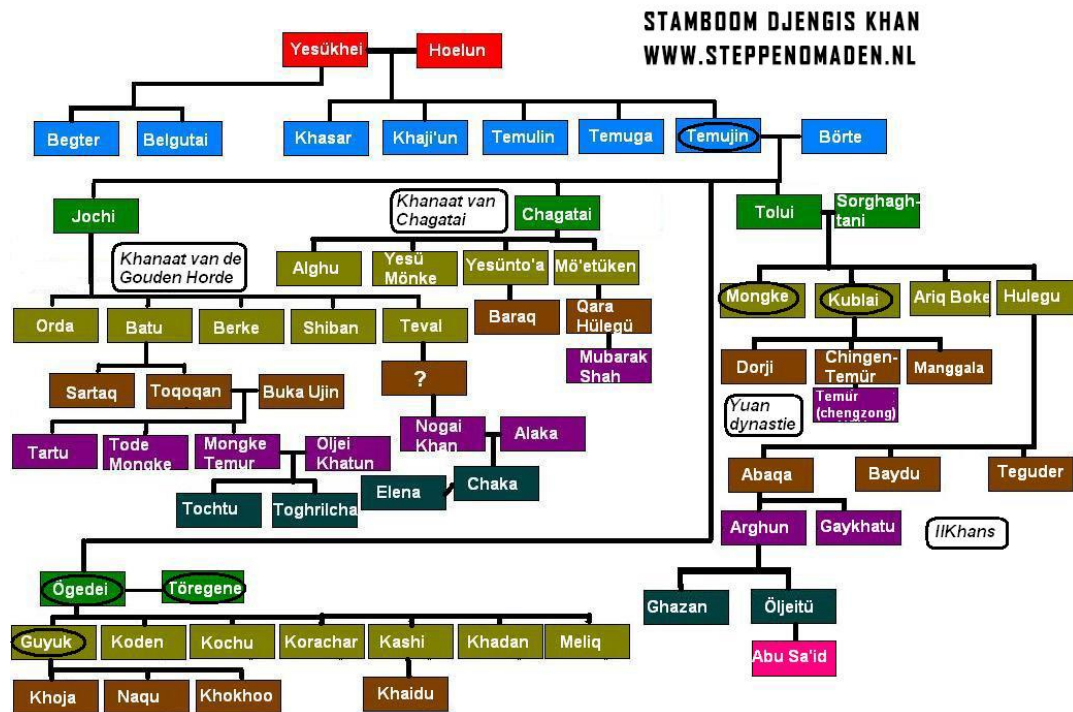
STAMBOOM DJENGIS KHAN
WWW.STEPPENOMADEN.NL

Yesükhei
Hoelun

Begter
Belgutai
Khasar
Khaji'un
Temulin
Temuga
Temujin
Börte

Jochi
Khanaat van Chagatai
Chagatai
Tolui
Sorghaghtani

Khanaat van de Gouden Horde
Alghu
Yesü Mönke
Yesünto'a
Mö'etüken

Orda
Batu
Berke
Shiban
Teval
Baraq
Qara Hülegü
Mongke
Kublai
Ariq Boke
Hulegu

Mubarak Shah
Dorji
Chingen-Temür
Manggala

Sartaq
Toqoqan
Buka Ujin
?
Temür (chengzong)
Yuan dynastie

Tartu
Tode Mongke
Mongke Temur
Oljei Khatun
Nogai Khan
Alaka

Elena
Chaka
Abaqa
Baydu
Teguder

Tochtu
Toghrilcha
Arghun
Gaykhatu
IlKhans

Ögedei
Töregene
Ghazan
Öljeitü

Guyuk
Koden
Kochu
Korachar
Kashi
Khadan
Meliq
Abu Sa'id

Khoja
Naqu
Khokhoo
Khaidu